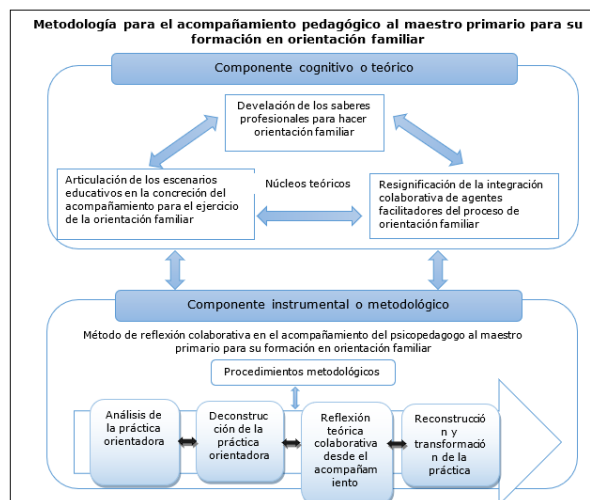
Metodología para el acompañamiento pedagógico al maestro primario para su formación en orientación familiar

Componente cognitivo o teórico

Develación de los saberes profesionales para hacer orientación familiar

Articulación de los escenarios educativos en la concreción del acompañamiento para el ejercicio de la orientación familiar

Núcleos teóricos

Resignificación de la integración colaborativa de agentes facilitadores del proceso de orientación familiar

Componente instrumental o metodológico

Método de reflexión colaborativa en el acompañamiento del psicopedagogo al maestro primario para su formación en orientación familiar

Procedimientos metodológicos

Análisis de la práctica orientadora

Deconstrucción de la práctica orientadora

Reflexión teórica colaborativa desde el acompañamiento

Reconstrucción y transformación de la práctica